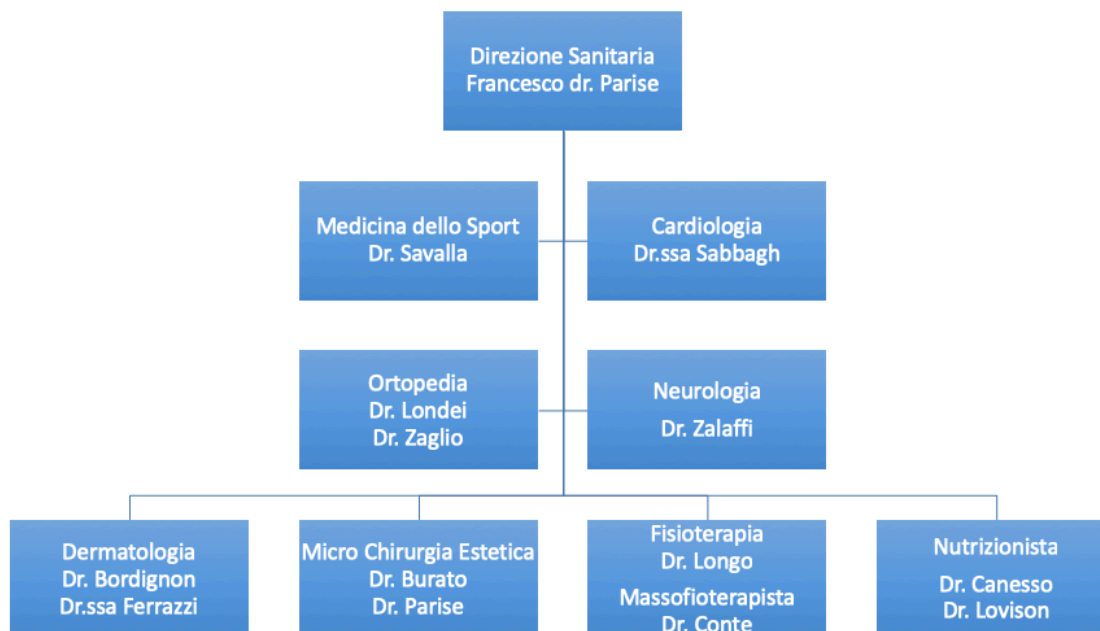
Direzione Sanitaria
Francesco dr. Parise

Medicina dello Sport
Dr. Savalla

Cardiologia
Dr.ssa Sabbagh

Ortopedia
Dr. Londei
Dr. Zaglio

Neurologia
Dr. Zalaffi

Dermatologia
Dr. Bordignon
Dr.ssa Ferrazzi

Micro Chirurgia Estetica
Dr. Burato
Dr. Parise

Fisioterapia
Dr. Longo
Massofioterapista
Dr. Conte

Nutrizionista
Dr. Canesso
Dr. Lovison